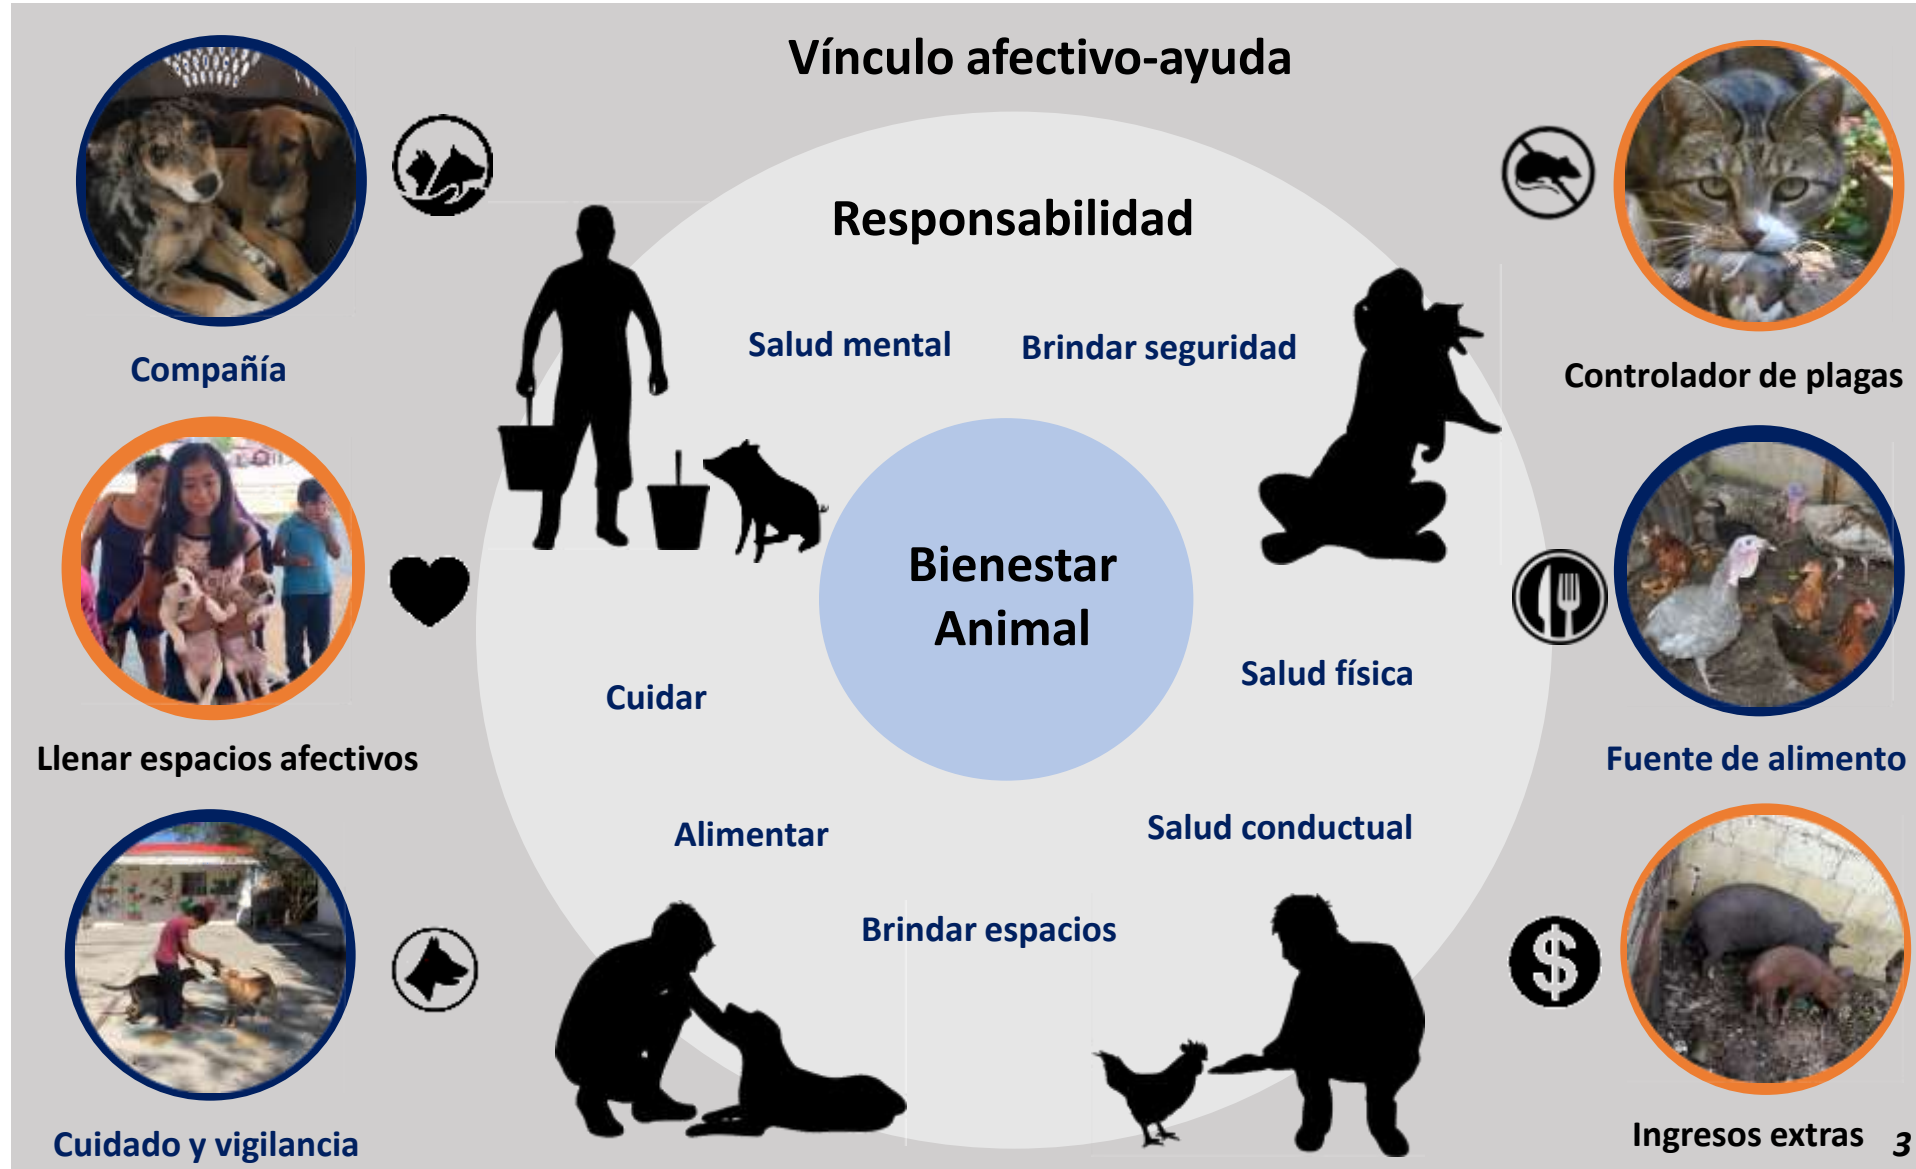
Vínculo afectivo-ayuda

Compañía

Llenar espacios afectivos

Cuidado y vigilancia

Responsabilidad

Salud mental

Brindar seguridad

Bienestar Animal

Cuidar

Salud física

Alimentar

Salud conductual

Brindar espacios

Controlador de plagas

Fuente de alimento

Ingresos extras

3